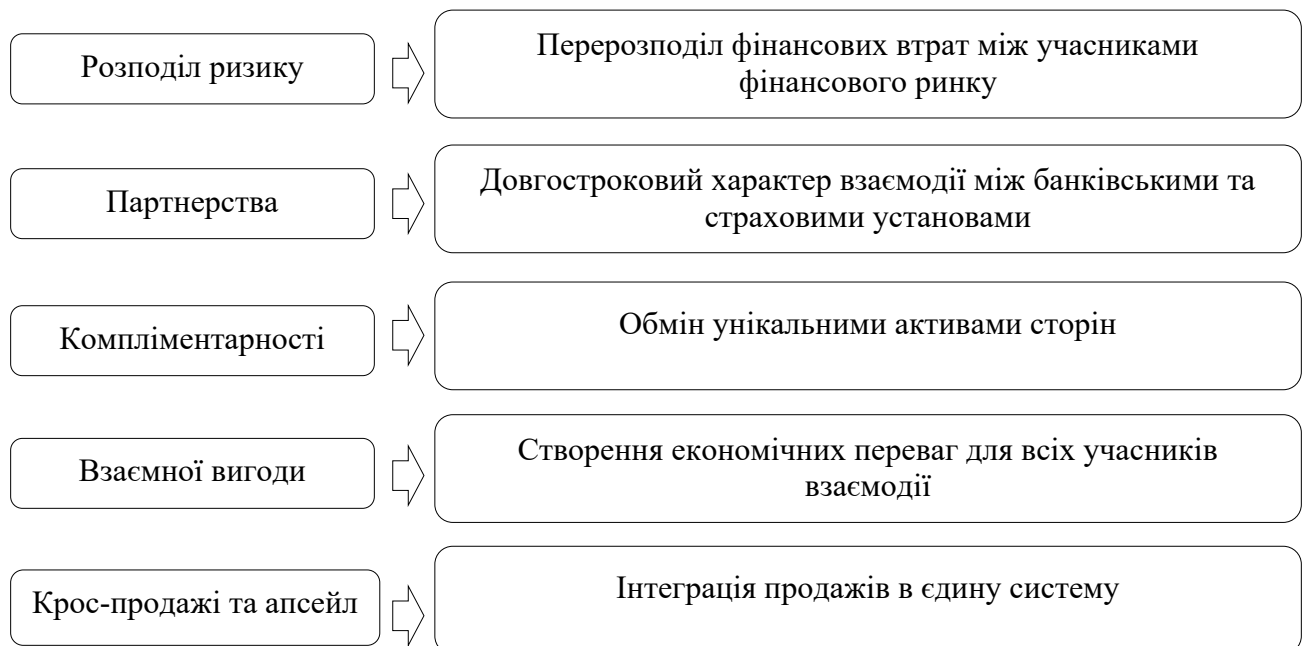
Розподіл ризику

Перерозподіл фінансових втрат між учасниками фінансового ринку

Партнерства

Довгостроковий характер взаємодії між банківськими та страховими установами

Компліментарності

Обмін унікальними активами сторін

Взаємної вигоди

Створення економічних переваг для всіх учасників взаємодії

Крос-продажі та апсейл

Інтеграція продажів в єдину систему